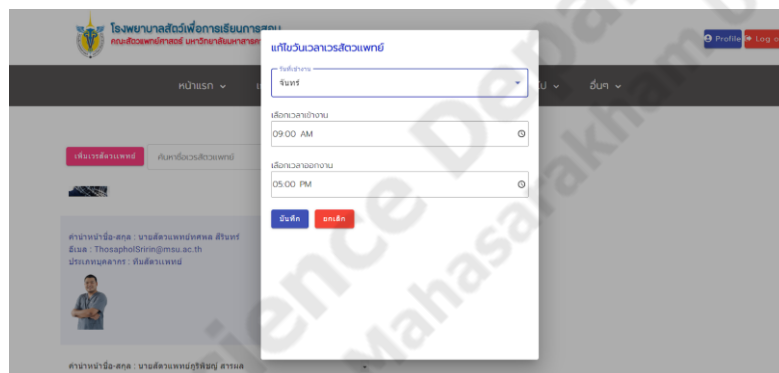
โรงพยาบาลสัตว์เพื่อการเรียนการสอน
คณะสัตวแพทยศาสตร์ มหาวิทยาลัยมหาสารคาม

Profile
Log o

หน้าแรก
อื่นๆ

เพิ่มเวรสัตวแพทย์
ค้นหาชื่อเวรสัตวแพทย์

คำนำหน้าชื่อ-สกุล : นายสัตวแพทย์ทศพล ศิรินทร์
อีเมล : ThosapholSririn@msu.ac.th
ประเภทบุคลากร : ทีมสัตวแพทย์

คำนำหน้าชื่อ-สกุล : นายสัตวแพทย์ภูริพัญญ์ สารผล

แก้ไขวันเวลาเวรสัตวแพทย์

วันที่เข้างาน
จันทร์

เลือกเวลาเข้างาน
09:00 AM

เลือกเวลาออกงาน
05:00 PM

บันทึก
ยกเลิก

ience Depa
Mahasarakham